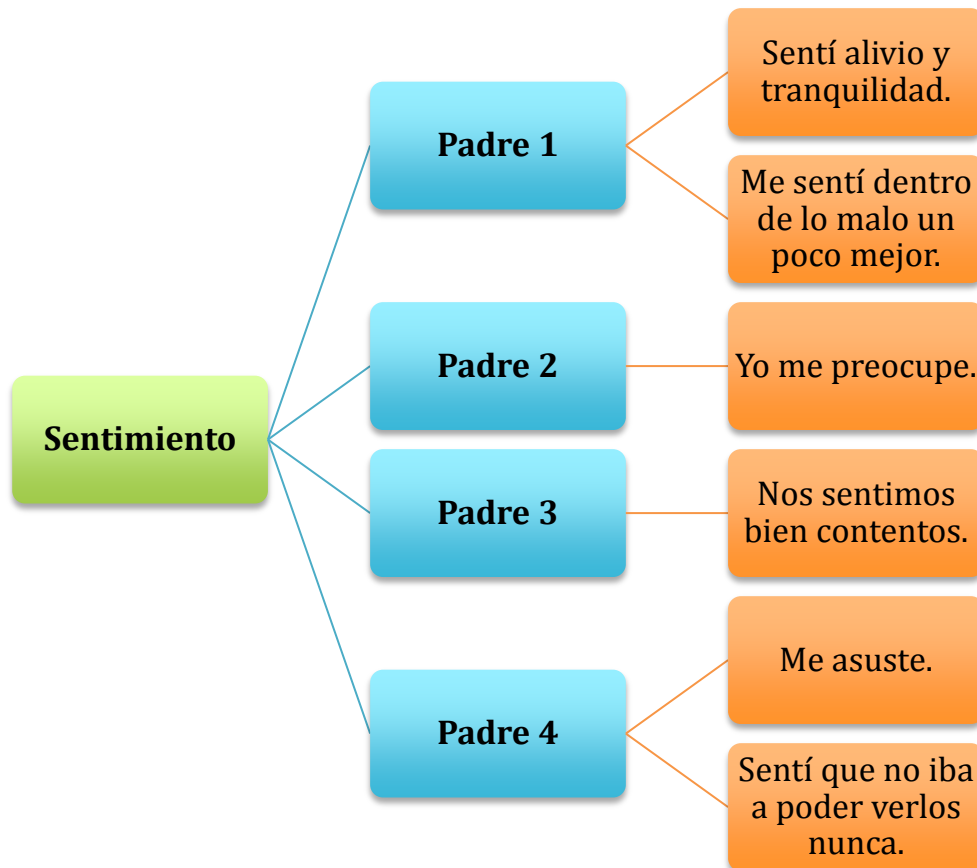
Sentimiento

Padre 1

Sentí alivio y tranquilidad.

Me sentí dentro de lo malo un poco mejor.

Padre 2

Yo me preocupe.

Padre 3

Nos sentimos bien contentos.

Padre 4

Me asuste.

Sentí que no iba a poder verlos nunca.